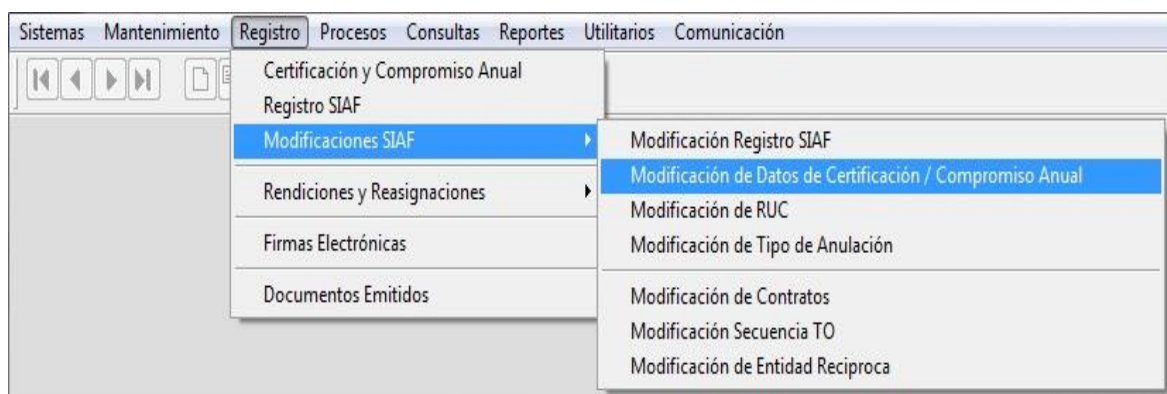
Sistemas Mantenimiento Registro Procesos Consultas Reportes Utilitarios Comunicación

Certificación y Compromiso Anual
Registro SIAF
Modificaciones SIAF
Rendiciones y Reasignaciones
Firmas Electrónicas
Documentos Emitidos

Modificación Registro SIAF
Modificación de Datos de Certificación / Compromiso Anual
Modificación de RUC
Modificación de Tipo de Anulación
Modificación de Contratos
Modificación Secuencia TO
Modificación de Entidad Reciproca